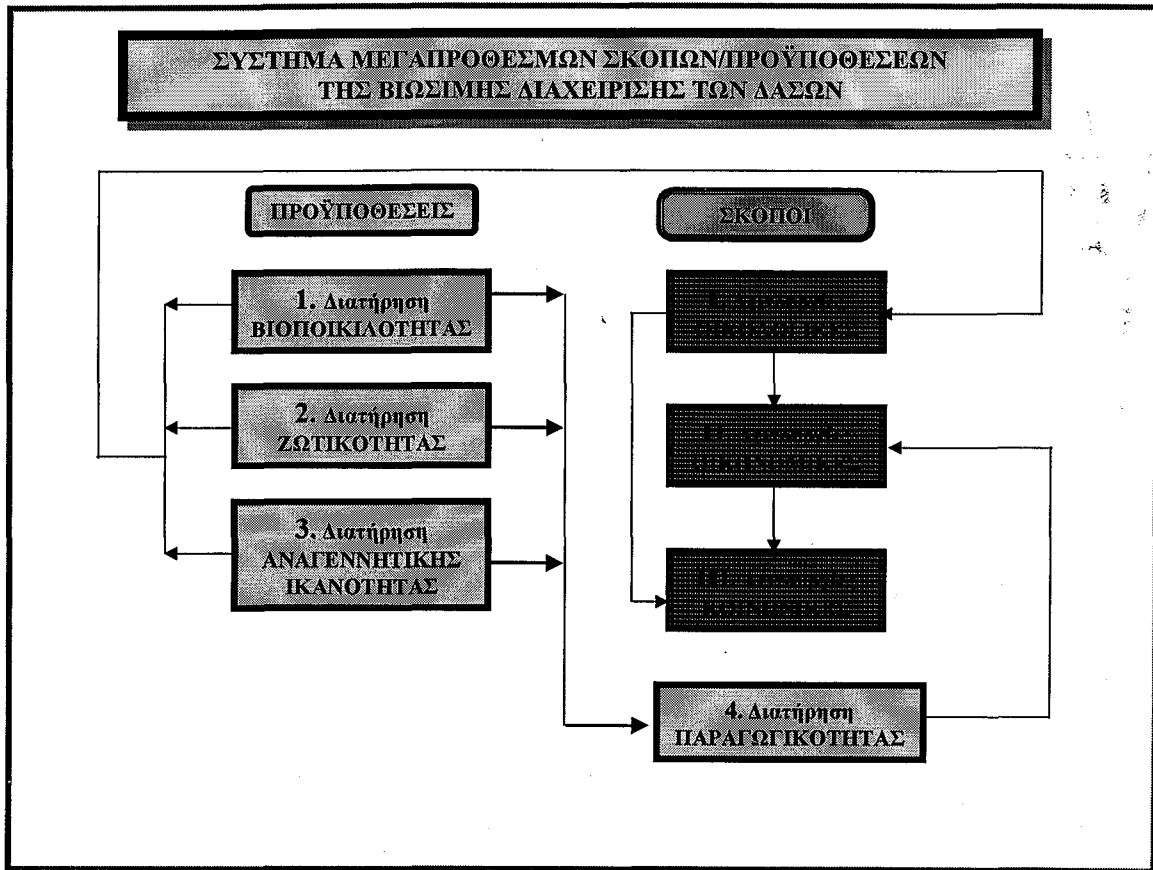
ΣΥΣΤΗΜΑ ΜΕΓΑΠΡΟΘΕΣΜΩΝ ΣΚΟΠΩΝ/ΠΡΟΫΠΟΘΕΣΕΩΝ ΤΗΣ ΒΙΩΣΙΜΗΣ ΔΙΑΧΕΙΡΙΣΗΣ ΤΩΝ ΔΑΣΩΝ

ΠΡΟΫΠΟΘΕΣΕΙΣ

ΣΚΟΠΟΙ

1. Διατήρηση ΒΙΟΠΟΙΚΙΛΟΤΗΤΑΣ

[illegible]

2. Διατήρηση ΖΩΤΙΚΟΤΗΤΑΣ

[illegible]

3. Διατήρηση ΑΝΑΓΕΝΝΗΤΙΚΗΣ ΙΚΑΝΟΤΗΤΑΣ

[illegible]

4. Διατήρηση ΠΑΡΑΓΩΓΙΚΟΤΗΤΑΣ